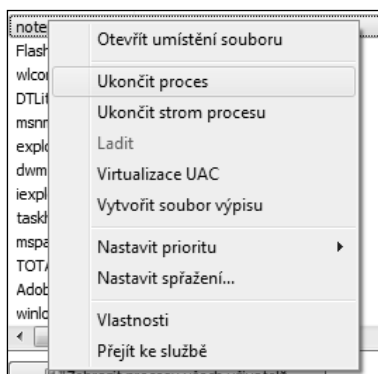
note
Flash
wlcor
DTLit
msnn
explo
dwm
iexpl
taskh
mspa
TOTA
Adob
winlo

Otevřít umístění souboru
Ukončit proces
Ukončit strom procesu
Ladit
Virtualizace UAC
Vytvořit soubor výpisu
Nastavit prioritu
Nastavit spřažení...
Vlastnosti
Přejít ke službě